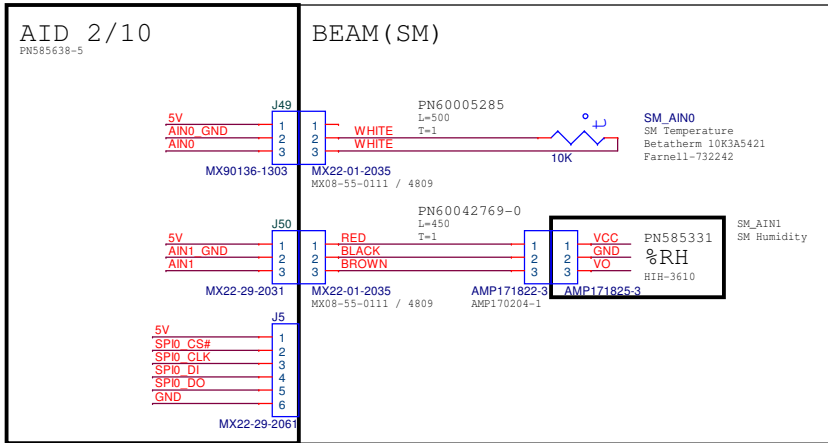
AID 2/10
PN585638-5

BEAM(SM)

J49
5V
AIN0_GND
AIN0
1
2
3
MX90136-1303
1
2
3
MX22-01-2035
MX08-55-0111 / 4809
PN60005285
L=500
T=1
WHITE
WHITE
10K
SM_AIN0
SM Temperature
Betatherm 10K3A5421
Farnell-732242

J50
5V
AIN1_GND
AIN1
1
2
3
MX22-29-2031
1
2
3
MX22-01-2035
MX08-55-0111 / 4809
PN60042769-0
L=450
T=1
RED
BLACK
BROWN
1
2
3
AMP171822-3
AMP170204-1
1
2
3
AMP171825-3
VCC
GND
VO
PN585331
%RH
HIH-3610
SM_AIN1
SM Humidity

J5
5V
SPI0_CS#
SPI0_CLK
SPI0_DI
SPI0_DO
GND
1
2
3
4
5
6
MX22-29-2061